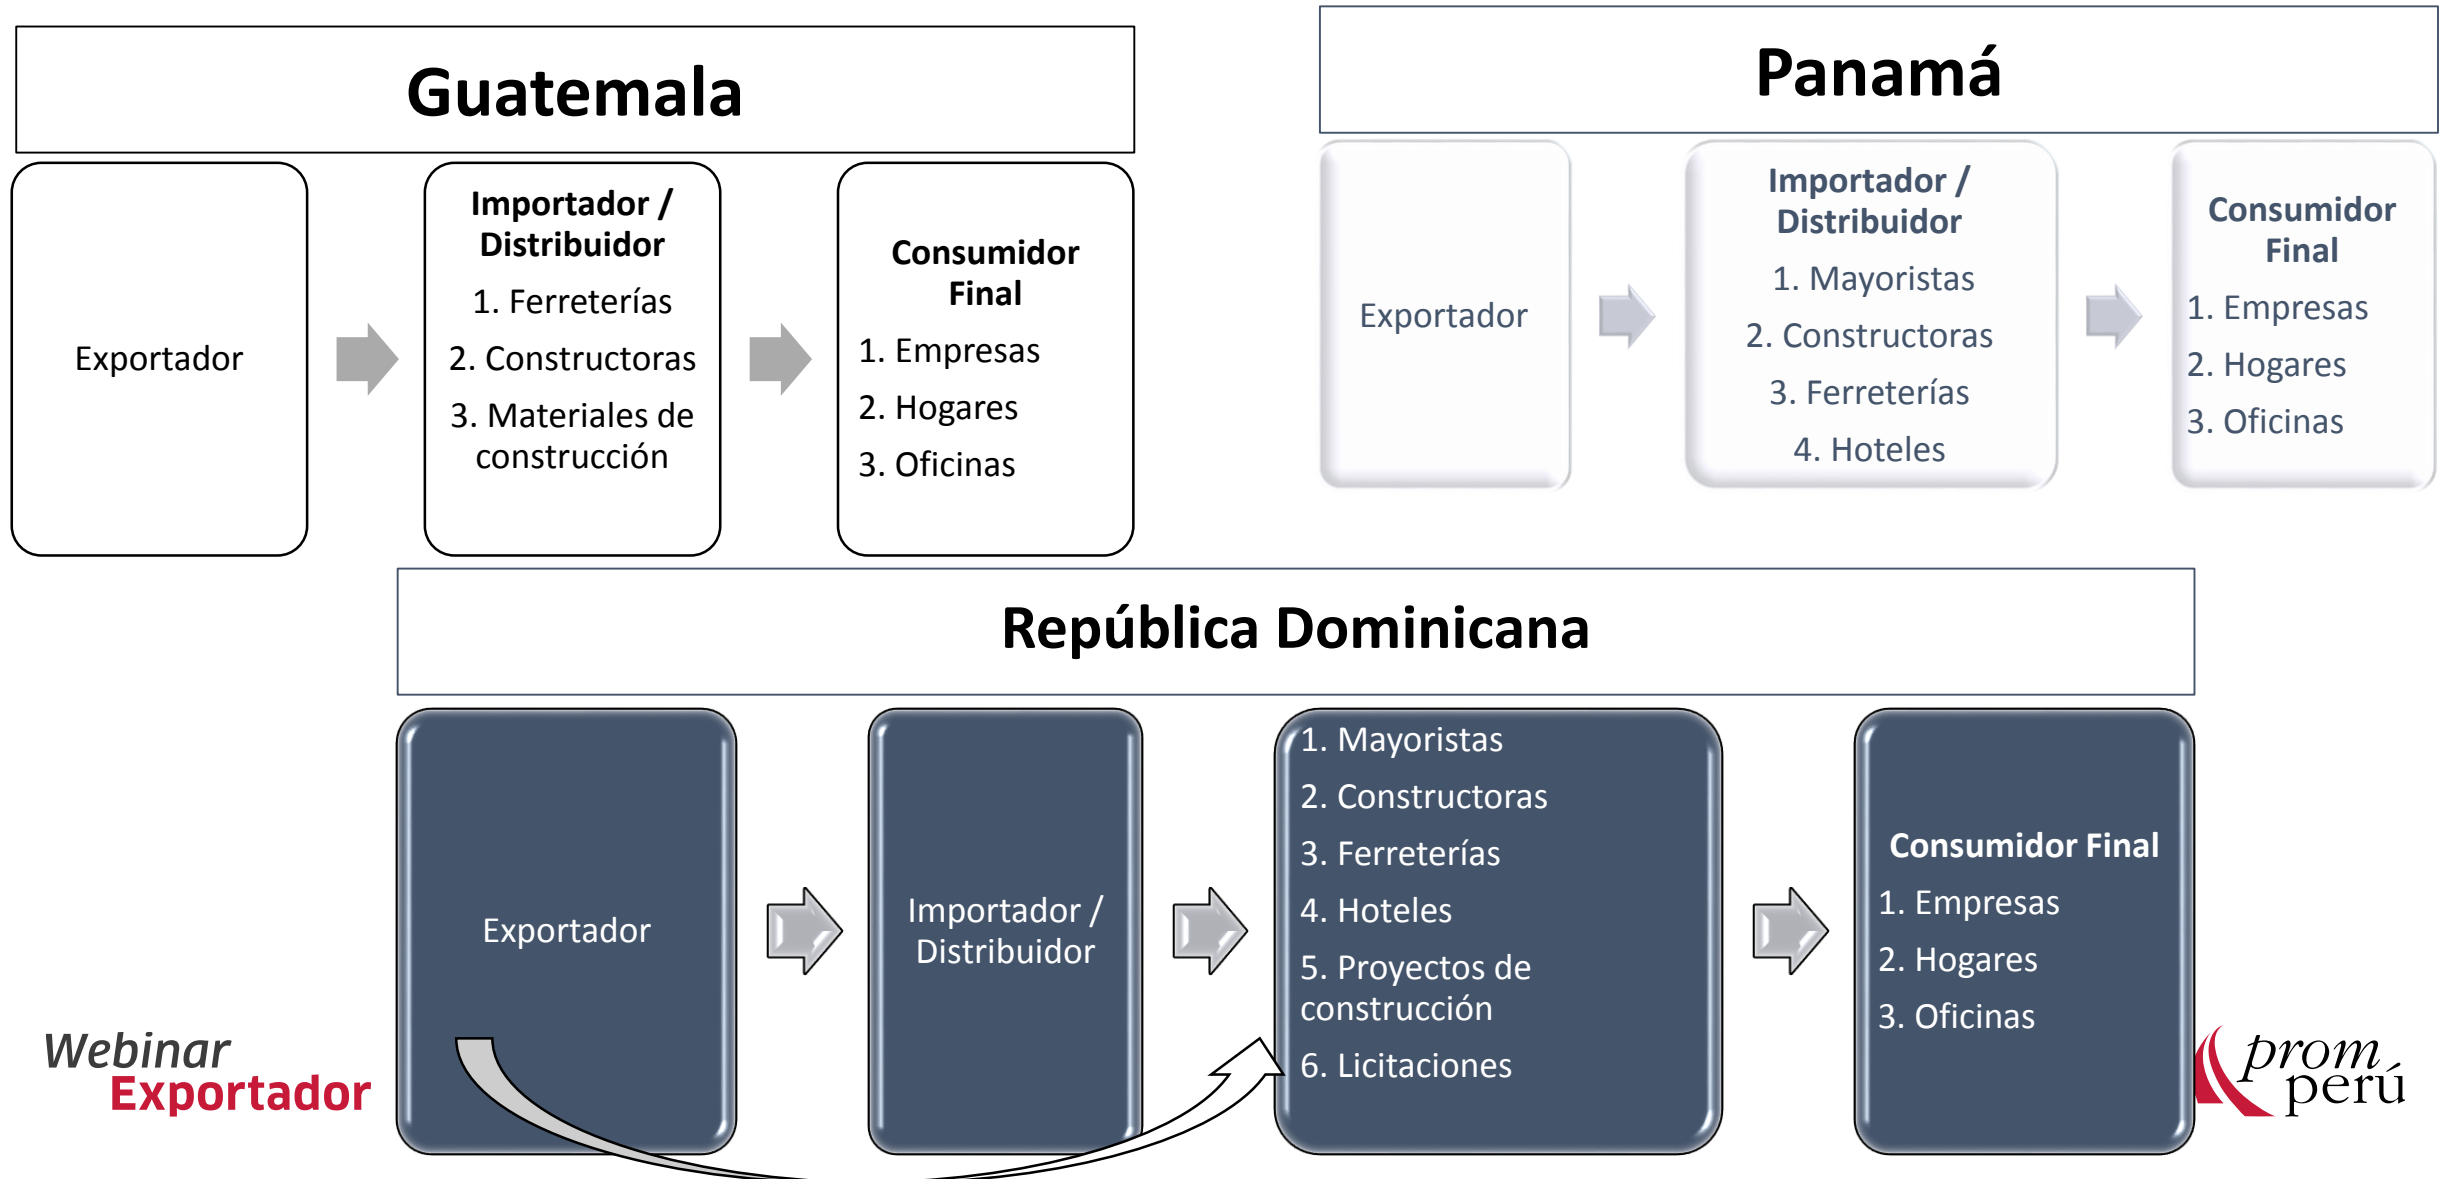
Guatemala

Exportador

Importador / Distribuidor
1. Ferreterías
2. Constructoras
3. Materiales de construcción

Consumidor Final
1. Empresas
2. Hogares
3. Oficinas

Panamá

Exportador

Importador / Distribuidor
1. Mayoristas
2. Constructoras
3. Ferreterías
4. Hoteles

Consumidor Final
1. Empresas
2. Hogares
3. Oficinas

República Dominicana

Exportador

Importador / Distribuidor

1. Mayoristas
2. Constructoras
3. Ferreterías
4. Hoteles
5. Proyectos de construcción
6. Licitaciones

Consumidor Final
1. Empresas
2. Hogares
3. Oficinas

Webinar Exportador

prom perú